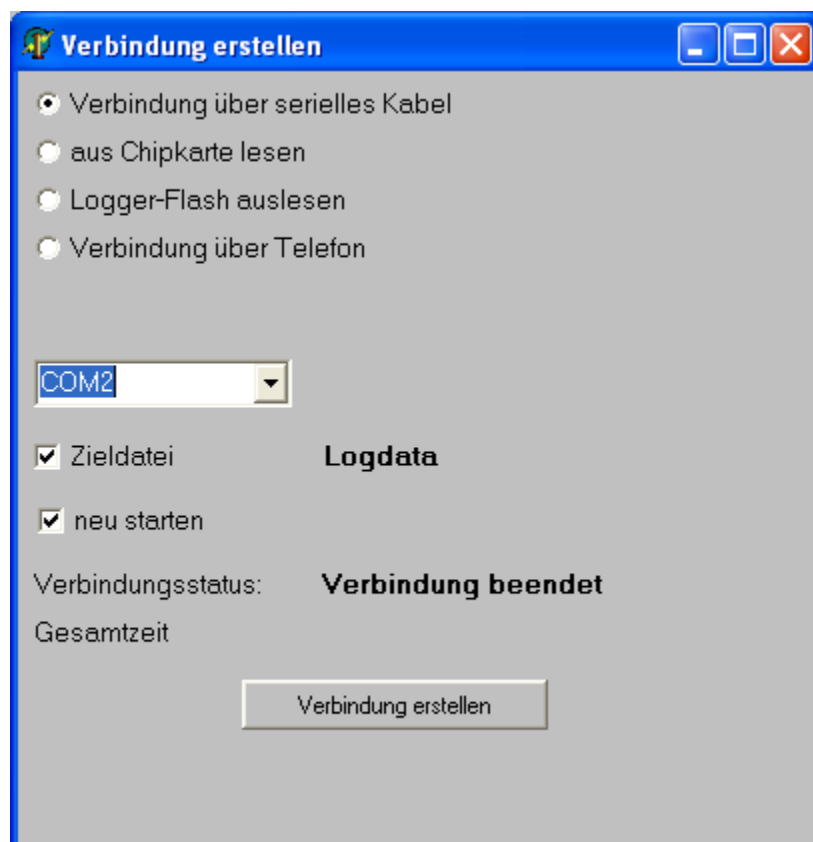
Verbindung erstellen

Verbindung über serielles Kabel

aus Chipkarte lesen

Logger-Flash auslesen

Verbindung über Telefon

COM2

Zieldatei Logdata

neu starten

Verbindungsstatus: Verbindung beendet

Gesamtzeit

Verbindung erstellen